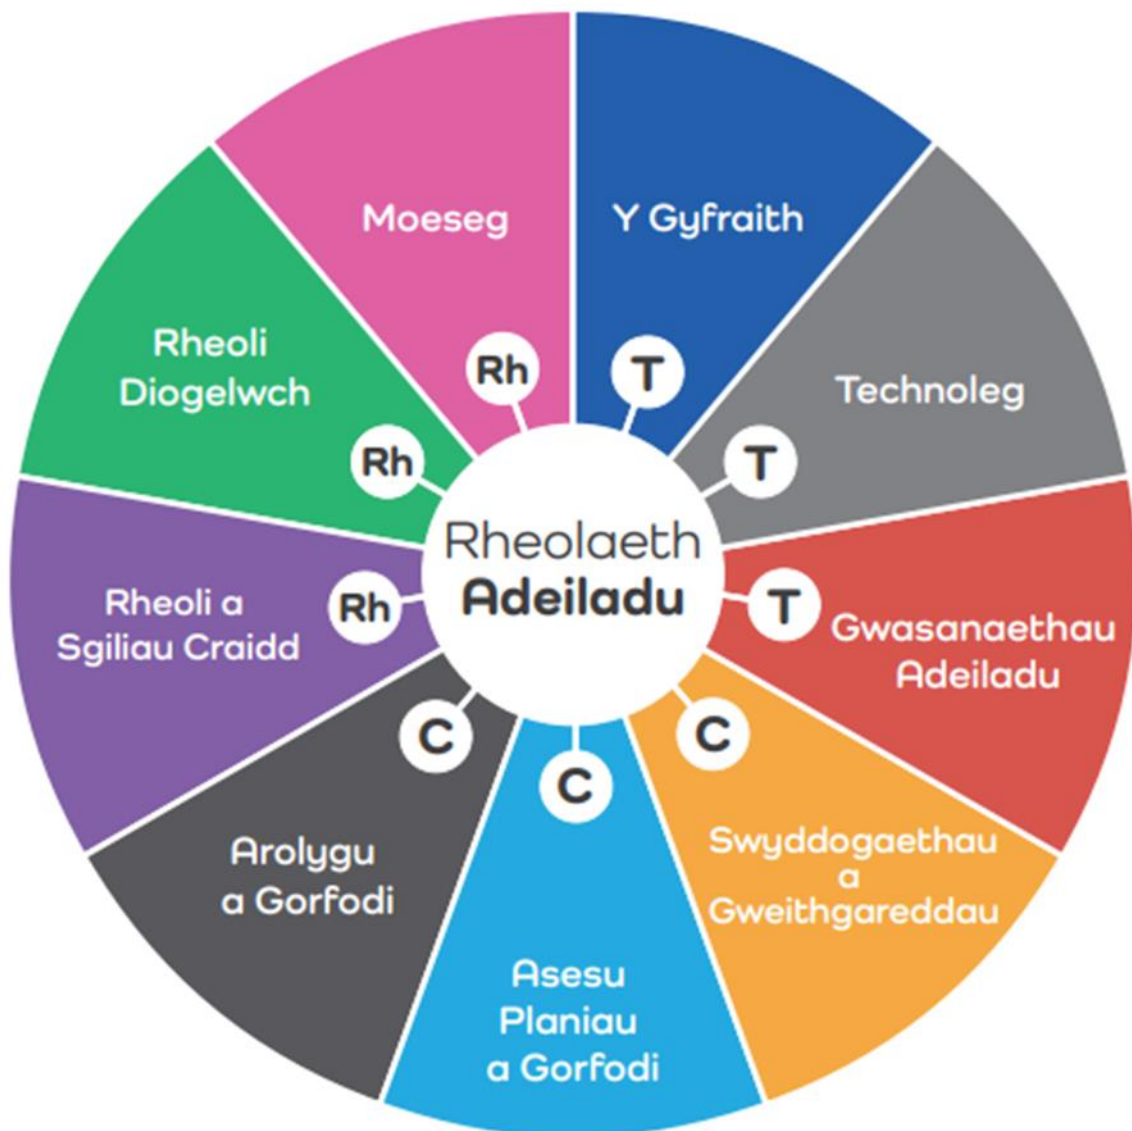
Rheolaeth Adeiladu

Y Gyfraith
T

Technoleg
T

Gwasanaethau Adeiladu
T

Swyddogaethau a Gweithgareddau
C

Asesu Planiau a Gorfodi
C

Arolygu a Gorfodi
C

Rheoli a Sgiliau Craidd
Rh

Rheoli Diogelwch
Rh

Moeseg
Rh